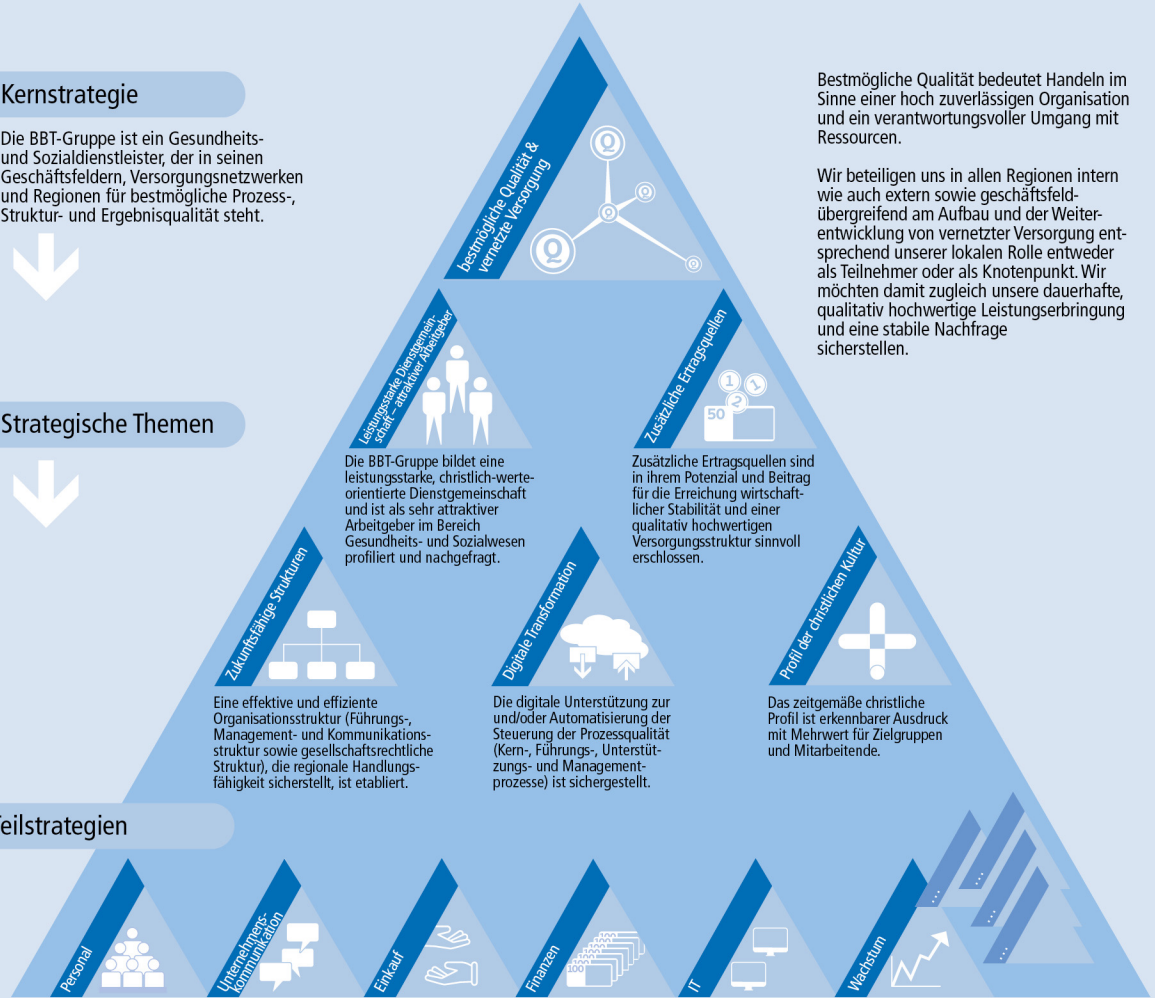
Kernstrategie

Die BBT-Gruppe ist ein Gesundheits- und Sozialdienstleister, der in seinen Geschäftsfeldern, Versorgungsnetzwerken und Regionen für bestmögliche Prozess-, Struktur- und Ergebnisqualität steht.

bestmögliche Qualität & vernetzte Versorgung

Bestmögliche Qualität bedeutet Handeln im Sinne einer hoch zuverlässigen Organisation und ein verantwortungsvoller Umgang mit Ressourcen.

Wir beteiligen uns in allen Regionen intern wie auch extern sowie geschäftsfeldübergreifend am Aufbau und der Weiterentwicklung von vernetzter Versorgung entsprechend unserer lokalen Rolle entweder als Teilnehmer oder als Knotenpunkt. Wir möchten damit zugleich unsere dauerhafte, qualitativ hochwertige Leistungserbringung und eine stabile Nachfrage sicherstellen.

Strategische Themen

Leistungsstarke Dienstgemeinschaft – attraktiver Arbeitgeber

Die BBT-Gruppe bildet eine leistungsstarke, christlich-werteorientierte Dienstgemeinschaft und ist als sehr attraktiver Arbeitgeber im Bereich Gesundheits- und Sozialwesen profiliert und nachgefragt.

Zusätzliche Ertragsquellen

50

Zusätzliche Ertragsquellen sind in ihrem Potenzial und Beitrag für die Erreichung wirtschaftlicher Stabilität und einer qualitativ hochwertigen Versorgungsstruktur sinnvoll erschlossen.

Zukunftsfähige Strukturen

Eine effektive und effiziente Organisationsstruktur (Führungs-, Management- und Kommunikationsstruktur sowie gesellschaftsrechtliche Struktur), die regionale Handlungsfähigkeit sicherstellt, ist etabliert.

Digitale Transformation

Die digitale Unterstützung zur und/oder Automatisierung der Steuerung der Prozessqualität (Kern-, Führungs-, Unterstützungs- und Managementprozesse) ist sichergestellt.

Profil der christlichen Kultur

Das zeitgemäße christliche Profil ist erkennbarer Ausdruck mit Mehrwert für Zielgruppen und Mitarbeitende.

Teilstrategien

Personal

Unternehmenskommunikation

Einkauf

Finanzen

100

IT

Wachstum

...

...

...

...